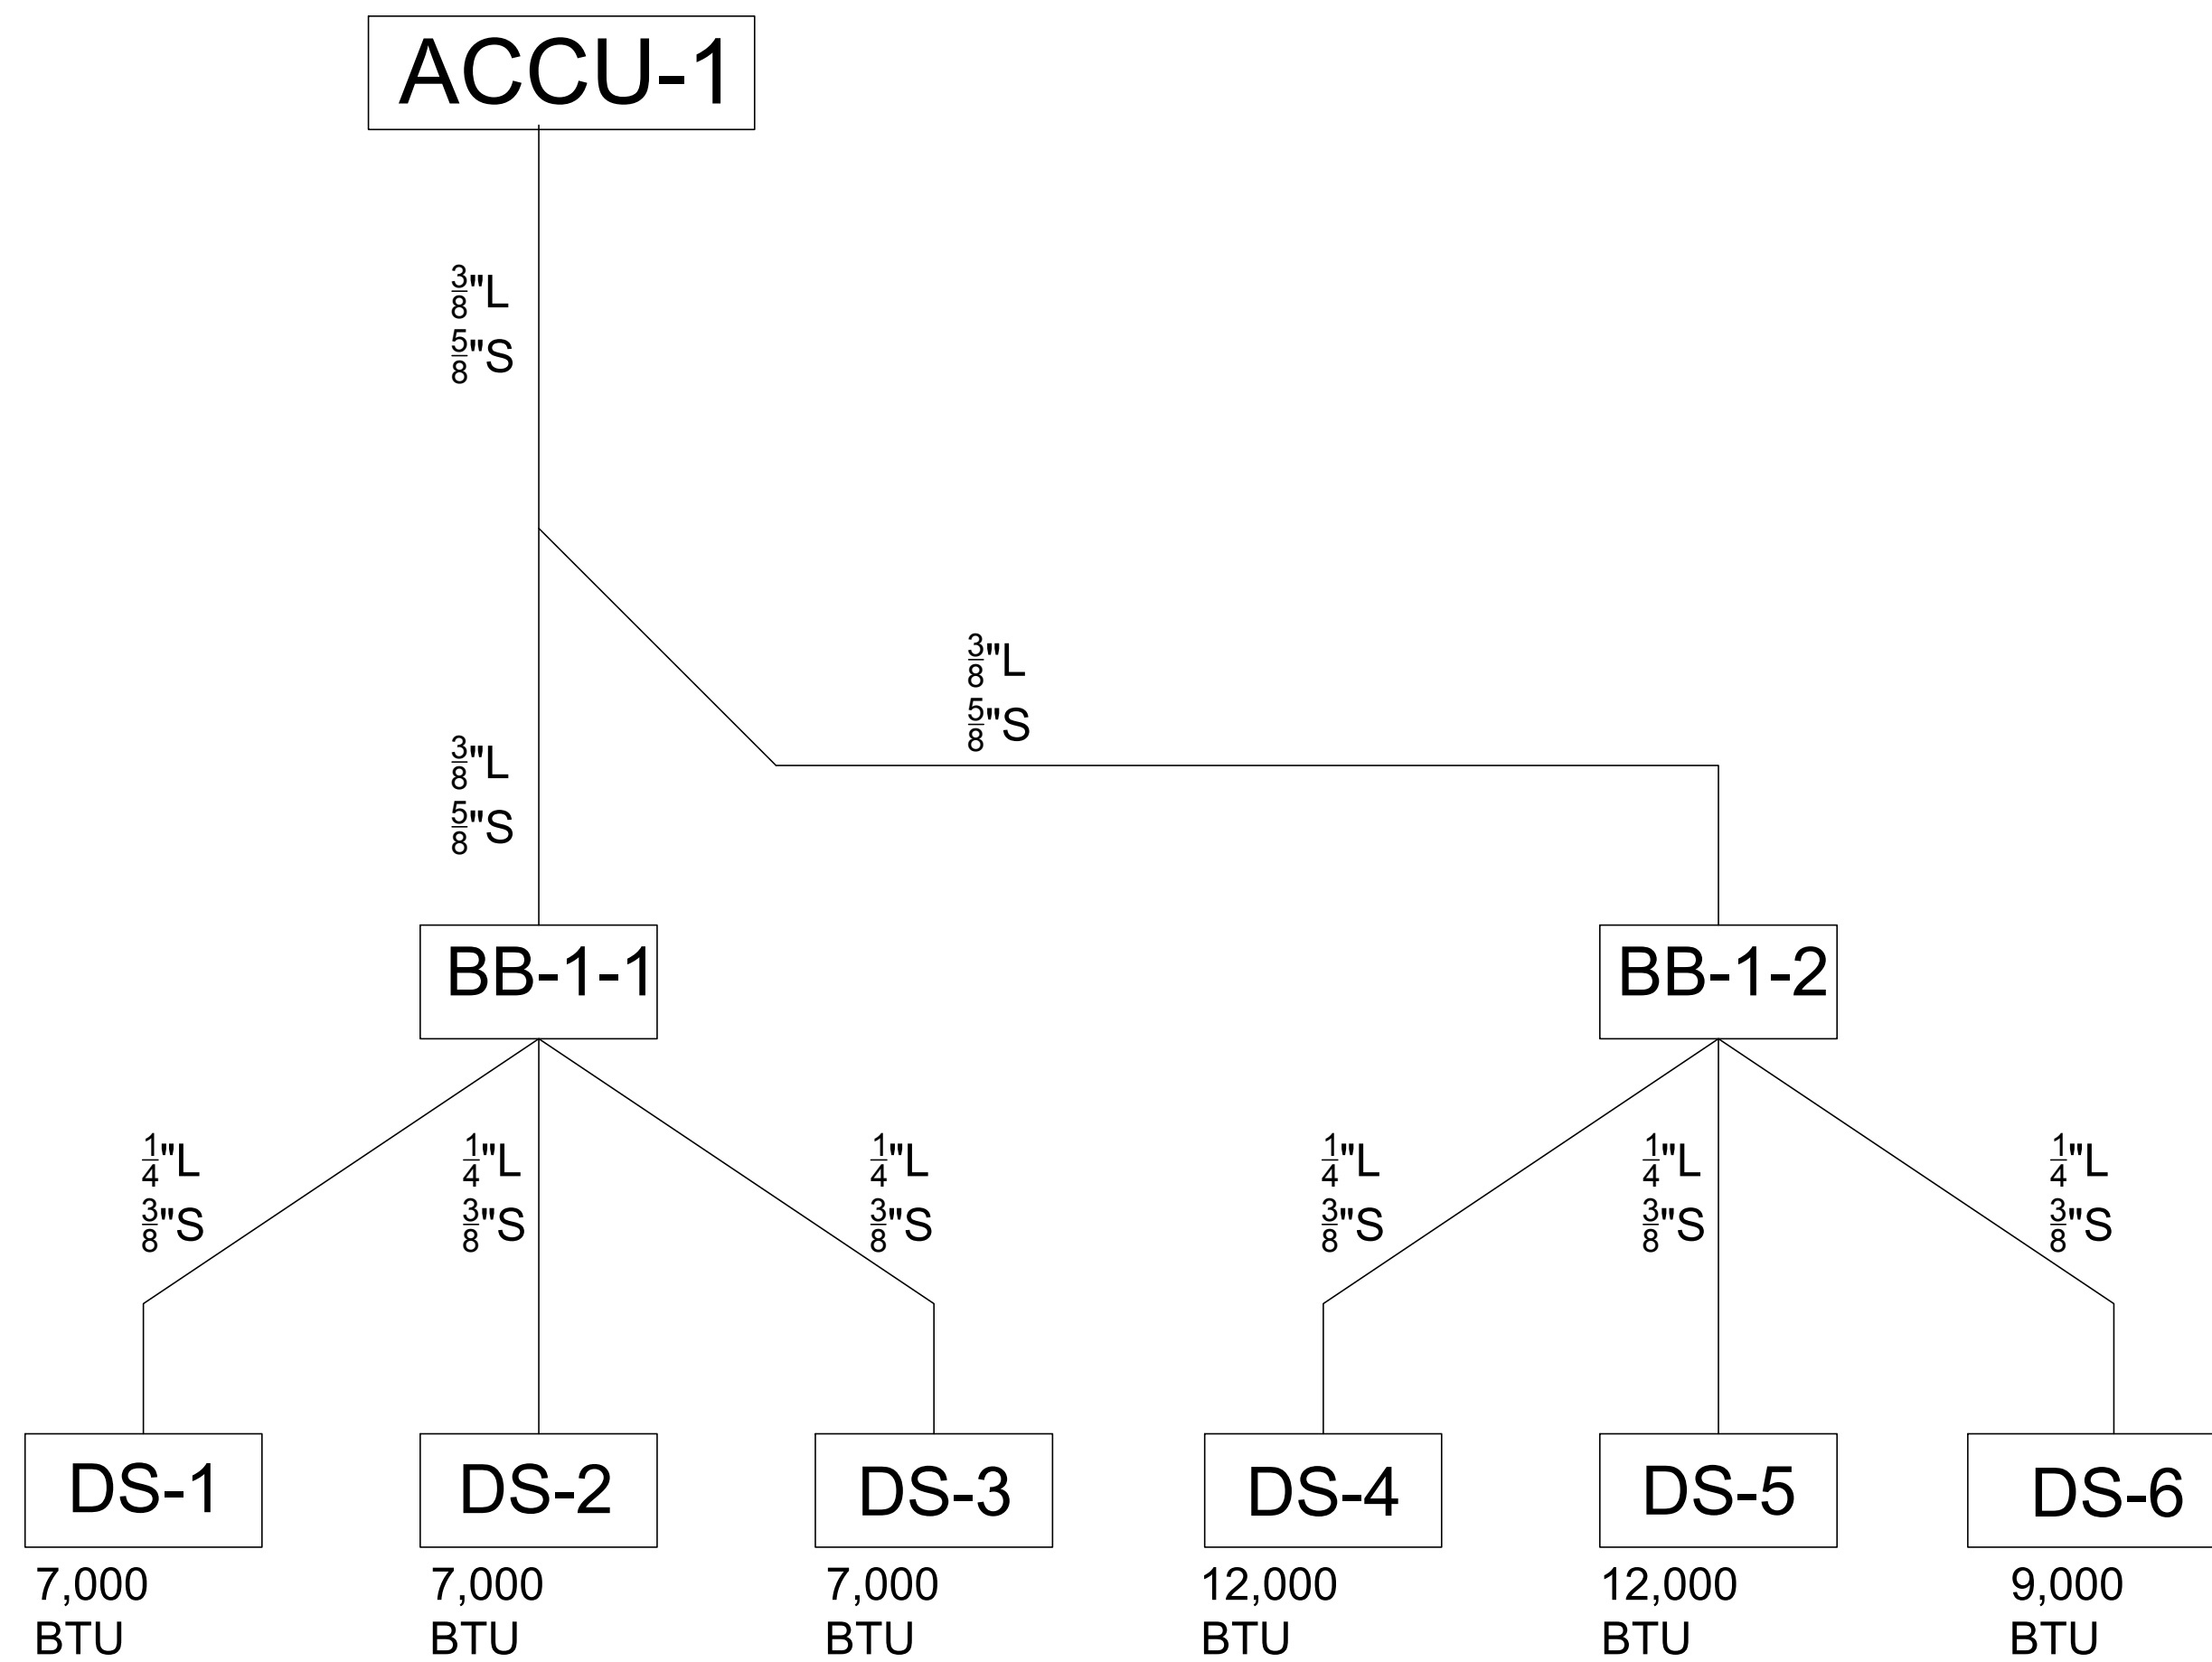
ACCU-1

$\frac{3}{8}$"L
$\frac{5}{8}$"S

$\frac{3}{8}$"L
$\frac{5}{8}$"S

$\frac{3}{8}$"L
$\frac{5}{8}$"S

BB-1-1

BB-1-2

$\frac{1}{4}$"L
$\frac{3}{8}$"S

$\frac{1}{4}$"L
$\frac{3}{8}$"S

$\frac{1}{4}$"L
$\frac{3}{8}$"S

$\frac{1}{4}$"L
$\frac{3}{8}$"S

$\frac{1}{4}$"L
$\frac{3}{8}$"S

$\frac{1}{4}$"L
$\frac{3}{8}$"S

DS-1
7,000
BTU

DS-2
7,000
BTU

DS-3
7,000
BTU

DS-4
12,000
BTU

DS-5
12,000
BTU

DS-6
9,000
BTU